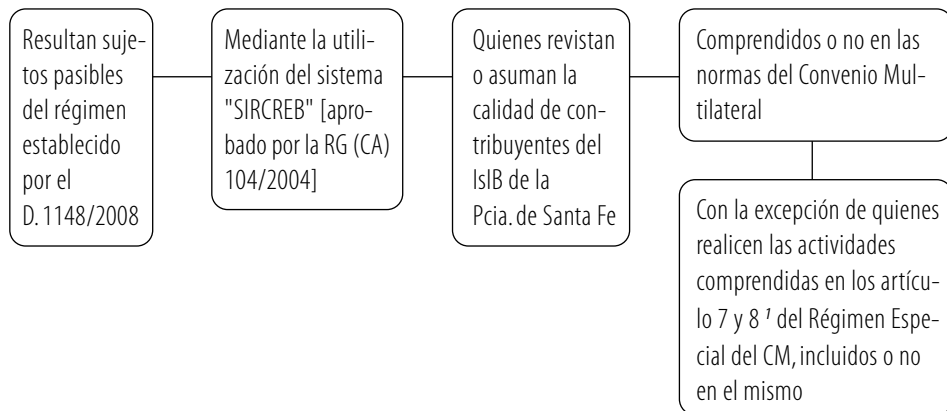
Resultan sujetos pasibles del régimen establecido por el D. 1148/2008

Mediante la utilización del sistema "SIRCREB" [aprobado por la RG (CA) 104/2004]

Quienes revistan o asuman la calidad de contribuyentes del IsIB de la Pcia. de Santa Fe

Comprendidos o no en las normas del Convenio Multilateral

Con la excepción de quienes realicen las actividades comprendidas en los artículo 7 y 8 $^{1}$ del Régimen Especial del CM, incluidos o no en el mismo